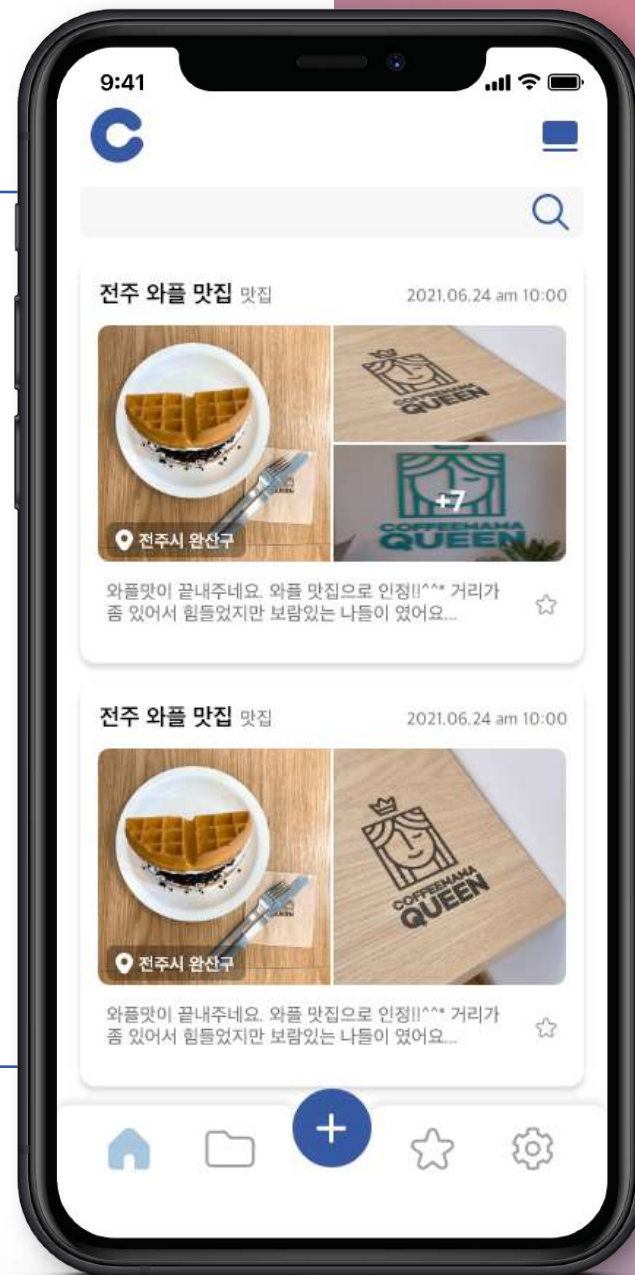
9:41

C

전주 와플 맛집 맛집
2021.06.24 am 10:00

COFFEEMAMA QUEEN

+7

COFFEEMAMA QUEEN

전주시 완산구

와플맛이 끝내주네요. 와플 맛집으로 인정!!^^* 거리가 좀 있어서 힘들었지만 보람있는 나들이 였어요...

전주 와플 맛집 맛집
2021.06.24 am 10:00

COFFEEMAMA QUEEN

전주시 완산구

와플맛이 끝내주네요. 와플 맛집으로 인정!!^^* 거리가 좀 있어서 힘들었지만 보람있는 나들이 였어요...

+